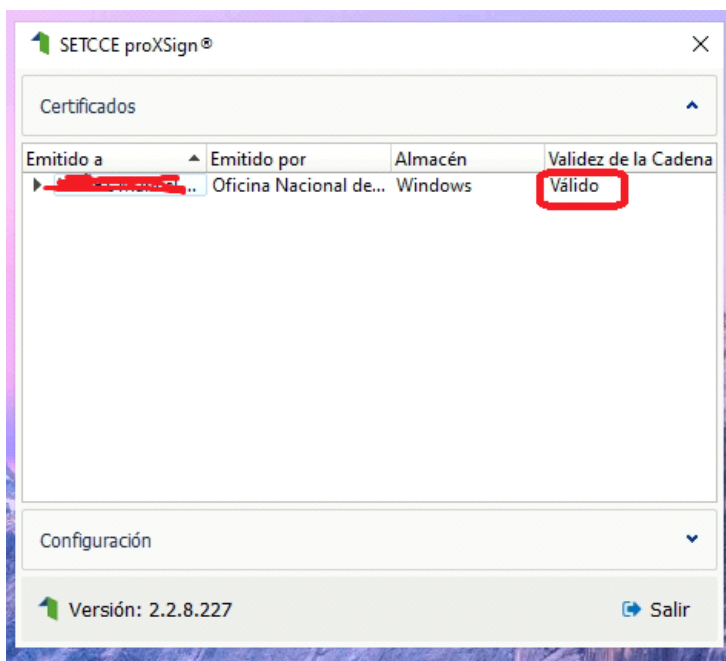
SETCCE proXSign®

Certificados

| Emitido a | Emitido por | Almacén | Validez de la Cadena |
|---|---|---|---|
| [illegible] | Oficina Nacional de... | Windows | Válido |

Configuración

Versión: 2.2.8.227

Salir